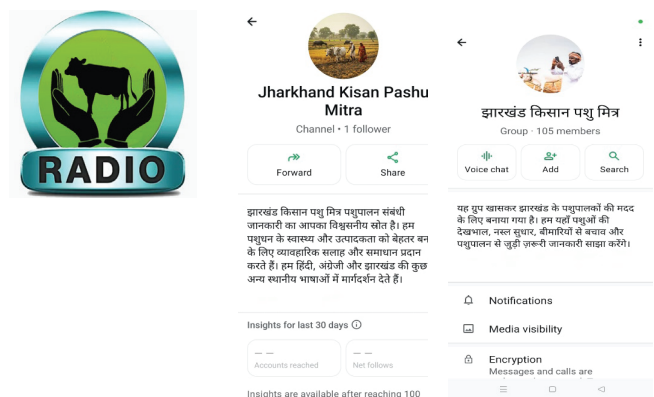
RADIO

Jharkhand Kisan Pashu Mitra

Channel • 1 follower

Forward

Share

झारखंड किसान पशु मित्र पशुपालन संबंधी जानकारी का आपका विश्वसनीय स्रोत है। हम पशुधन के स्वास्थ्य और उत्पादकता को बेहतर बनाने के लिए व्यावहारिक सलाह और समाधान प्रदान करते हैं। हम हिंदी, अंग्रेजी और झारखंड की कुछ अन्य स्थानीय भाषाओं में मार्गदर्शन देते हैं।

Insights for last 30 days

— —
Accounts reached

— —
Net follows

Insights are available after reaching 100

झारखंड किसान पशु मित्र

Group · 105 members

Voice chat

Add

Search

यह ग्रुप खासकर झारखंड के पशुपालकों की मदद के लिए बनाया गया है। हम यहाँ पशुओं की देखभाल, नस्ल सुधार, बीमारियों से बचाव और पशुपालन से जुड़ी ज़रूरी जानकारी साझा करेंगे।

Notifications

Media visibility

Encryption

Messages and calls are